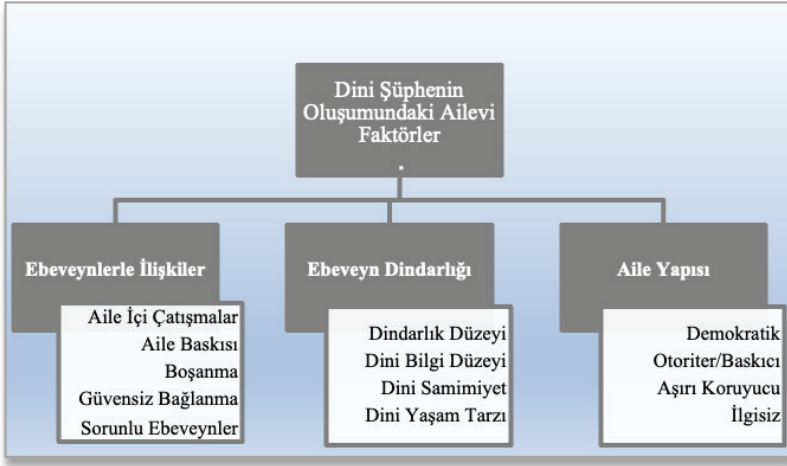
Dini Şüphenin Oluşumundaki Ailevi Faktörler
.

Ebeveynlerle İlişkiler

Aile İçi Çatışmalar
Aile Baskısı
Boşanma
Güvensiz Bağlanma
Sorunlu Ebeveynler

Ebeveyn Dindarlığı

Dindarlık Düzeyi
Dini Bilgi Düzeyi
Dini Samimiyet
Dini Yaşam Tarzı

Aile Yapısı

Demokratik
Otoriter/Baskıcı
Aşırı Koruyucu
İlgisiz